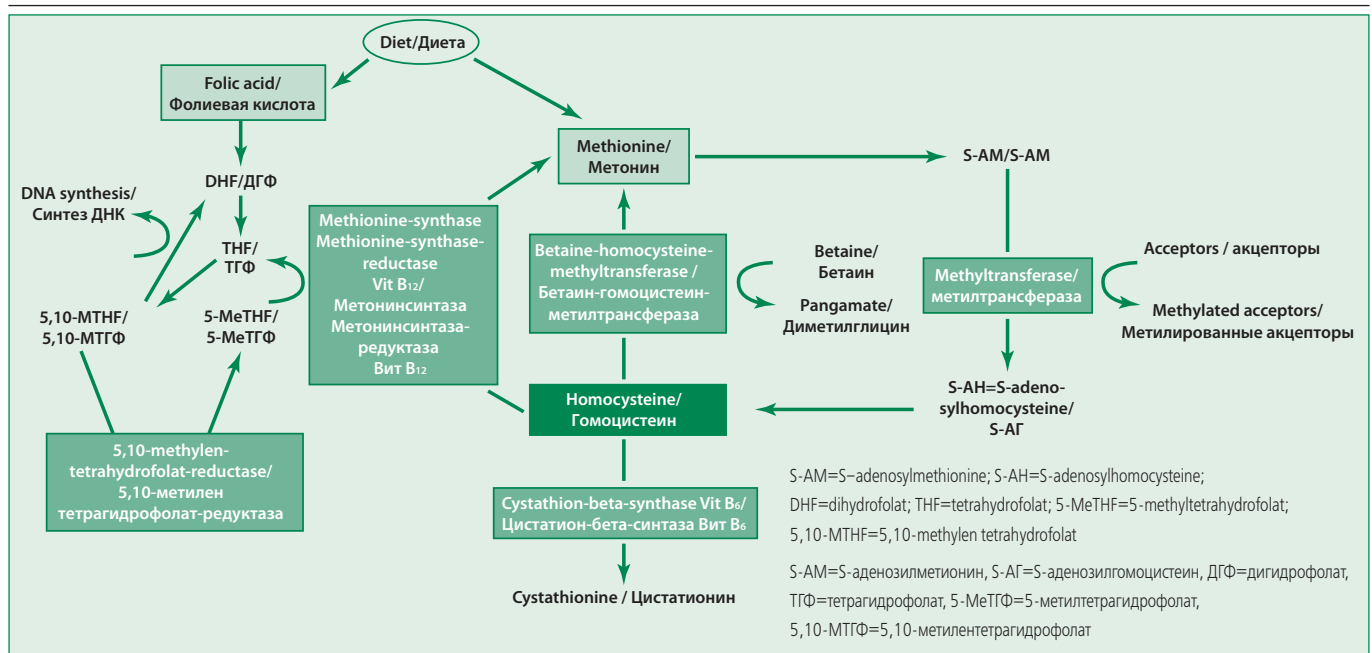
Diet/Диета

Folic acid/ Фолиевая кислота

Methionine/ Метонин

S-AM/S-AM

DHF/ДГФ

DNA synthesis/ Синтез ДНК

THF/ ТГФ

5,10-MTHF/ 5,10-MTГФ

5-MeTHF/ 5-MeTГФ

Methionine-synthase Methionine-synthase-reductase Vit $B_{12}$/ Метонинсинтаза Метонинсинтаза-редуктаза Вит $B_{12}$

Betaine-homocysteine-methyltransferase / Бетаин-гомоцистеин-метилтрансфераза

Betaine/ Бетаин

Pangamate/ Диметилглицин

Methyltransferase/ метилтрансфераза

Acceptors / акцепторы

Methylated acceptors/ Метилированные акцепторы

S-AH=S-adenosylhomocysteine/ S-AГ

Homocysteine/ Гомоцистеин

5,10-methylen-tetrahydrofolat-reductase/ 5,10-метилен тетрагидрофолат-редуктаза

Cystathion-beta-synthase Vit $B_6$/ Цистатион-бета-синтаза Вит $B_6$

Cystathionine / Цистатионин

S-AM=S–adenosylmethionine; S-AH=S-adenosylhomocysteine; DHF=dihydrofolat; THF=tetrahydrofolat; 5-MeTHF=5-methyltetrahydrofolat; 5,10-MTHF=5,10-methylen tetrahydrofolat

S-AM=S-аденозилметионин, S-AГ=S-аденозилгомоцистеин, ДГФ=дигидрофолат, ТГФ=тетрагидрофолат, 5-MeТГФ=5-метилтетрагидрофолат, 5,10-MТГФ=5,10-метилентетрагидрофолат